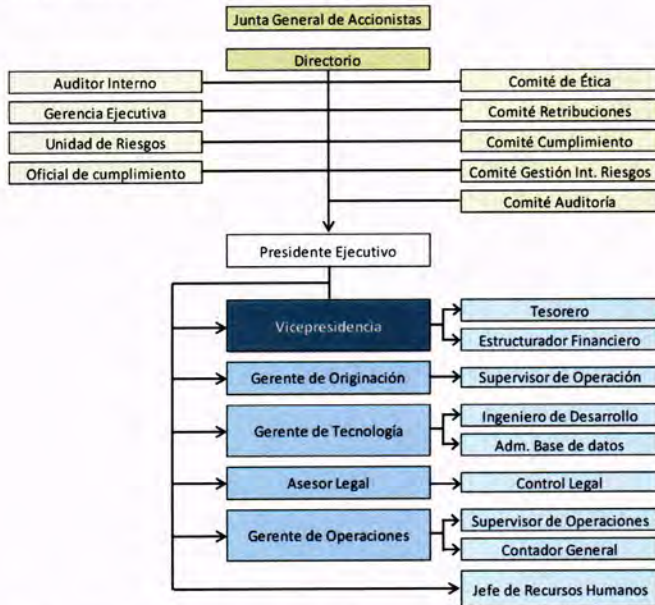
Junta General de Accionistas

Directorio

Auditor Interno

Gerencia Ejecutiva

Unidad de Riesgos

Oficial de cumplimiento

Comité de Ética

Comité Retribuciones

Comité Cumplimiento

Comité Gestión Int. Riesgos

Comité Auditoría

Presidente Ejecutivo

Vicepresidencia

Tesorero

Estructurador Financiero

Gerente de Originación

Supervisor de Operación

Gerente de Tecnología

Ingeniero de Desarrollo

Adm. Base de datos

Asesor Legal

Control Legal

Gerente de Operaciones

Supervisor de Operaciones

Contador General

Jefe de Recursos Humanos